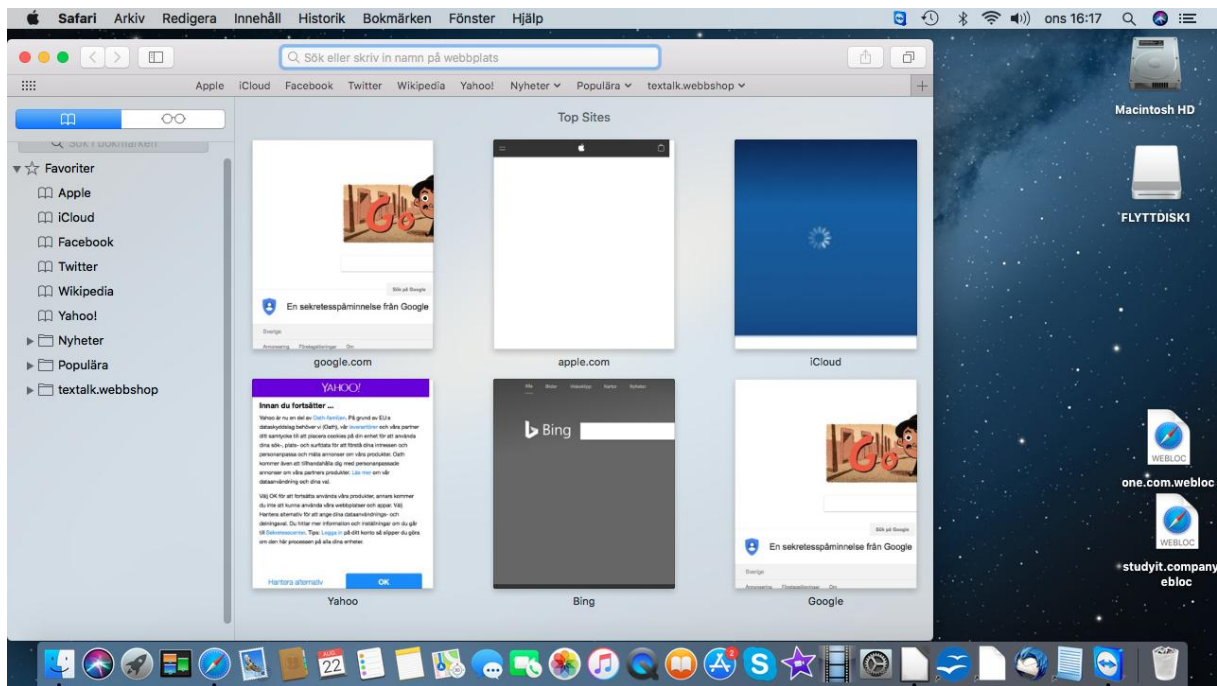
Safari Arkiv Redigera Innehåll Historik Bokmärken Fönster Hjälp ons 16:17

Sök eller skriv in namn på webbplats

Apple iCloud Facebook Twitter Wikipedia Yahoo! Nyheter Populära textalk.webbshop

Sök i bokmärken

Favoriter
Apple
iCloud
Facebook
Twitter
Wikipedia
Yahoo!
Nyheter
Populära
textalk.webbshop

Top Sites

Sök på Google
En sekretesspåminnelse från Google
Sverige
google.com

apple.com

iCloud

YAHOO!
Innan du fortsätter ...
Yahoo är nu en del av Oath-familjen. På grund av EU:s dataskyddslag behöver vi (Oath), vår leverantörer och våra partner ditt samtycke till att placera cookies på din enhet för att använda dina sök-, plats- och surfdata för att förstå dina intressen och personanpassa och mäta annonser om våra produkter. Oath kommer även att tillhandahålla dig med personanpassade annonser om våra partners produkter. Läs mer om vår dataanvändning och dina val.
Välj OK för att fortsätta använda våra produkter, annars kommer du inte att kunna använda våra webbplatser och appar. Välj Hantera alternativ för att ange dina dataanvändnings- och delningsval. Du hittar mer information och inställningar om du går till Sekretesscentret. Tips: Logga in på ditt konto så slipper du göra om den här processen på alla dina enheter.
Hantera alternativ
OK
Yahoo

Bing
Bing

Sök på Google
En sekretesspåminnelse från Google
Sverige
Google

Macintosh HD
FLYTTDISK1
WEBLOC
one.com.webloc
WEBLOC
studyit.company
ebloc

22